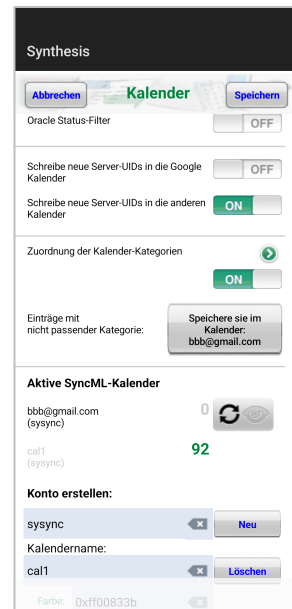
Synthesis

Abbrechen
Kalender
Speichern

Oracle Status-Filter
OFF

Schreibe neue Server-UIDs in die Google Kalender
OFF

Schreibe neue Server-UIDs in die anderen Kalender
ON

Zuordnung der Kalender-Kategorien
ON

Einträge mit nicht passender Kategorie:
Speichere sie im Kalender: bbb@gmail.com

Aktive SyncML-Kalender

bbb@gmail.com (sysync)
0

cal1 (sysync)
92

Konto erstellen:

sysync
Neu

Kalendername:

cal1
Löschen

Farbe: 0xff00833b